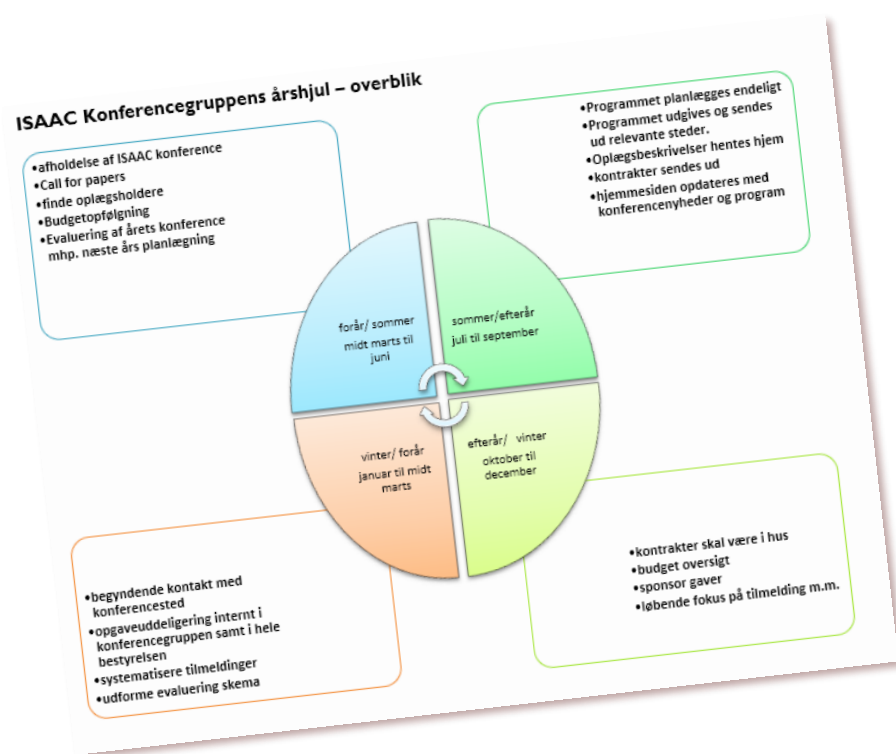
ISAAC Konferencegruppens årshjul – overblik

•afholdelse af ISAAC konference
•Call for papers
•finde oplægsholdere
•Budgetopfølgning
•Evaluering af årets konference mhp. næste års planlægning

•Programmet planlægges endeligt
•Programmet udgives og sendes ud relevante steder.
•Oplægsbeskrivelser hentes hjem
•kontrakter sendes ud
•hjemmesiden opdateres med konferencenyheder og program

forår/ sommer
midt marts til juni

sommer/efterår
juli til september

vinter/ forår
januar til midt marts

efterår/ vinter
oktober til december

•begyndende kontakt med konferencested
•opgaveuddeligering internt i konferencegruppen samt i hele bestyrelsen
•systematisere tilmeldinger
•udforme evaluering skema

•kontrakter skal være i hus
•budget oversigt
•sponsor gaver
•løbende fokus på tilmelding m.m.